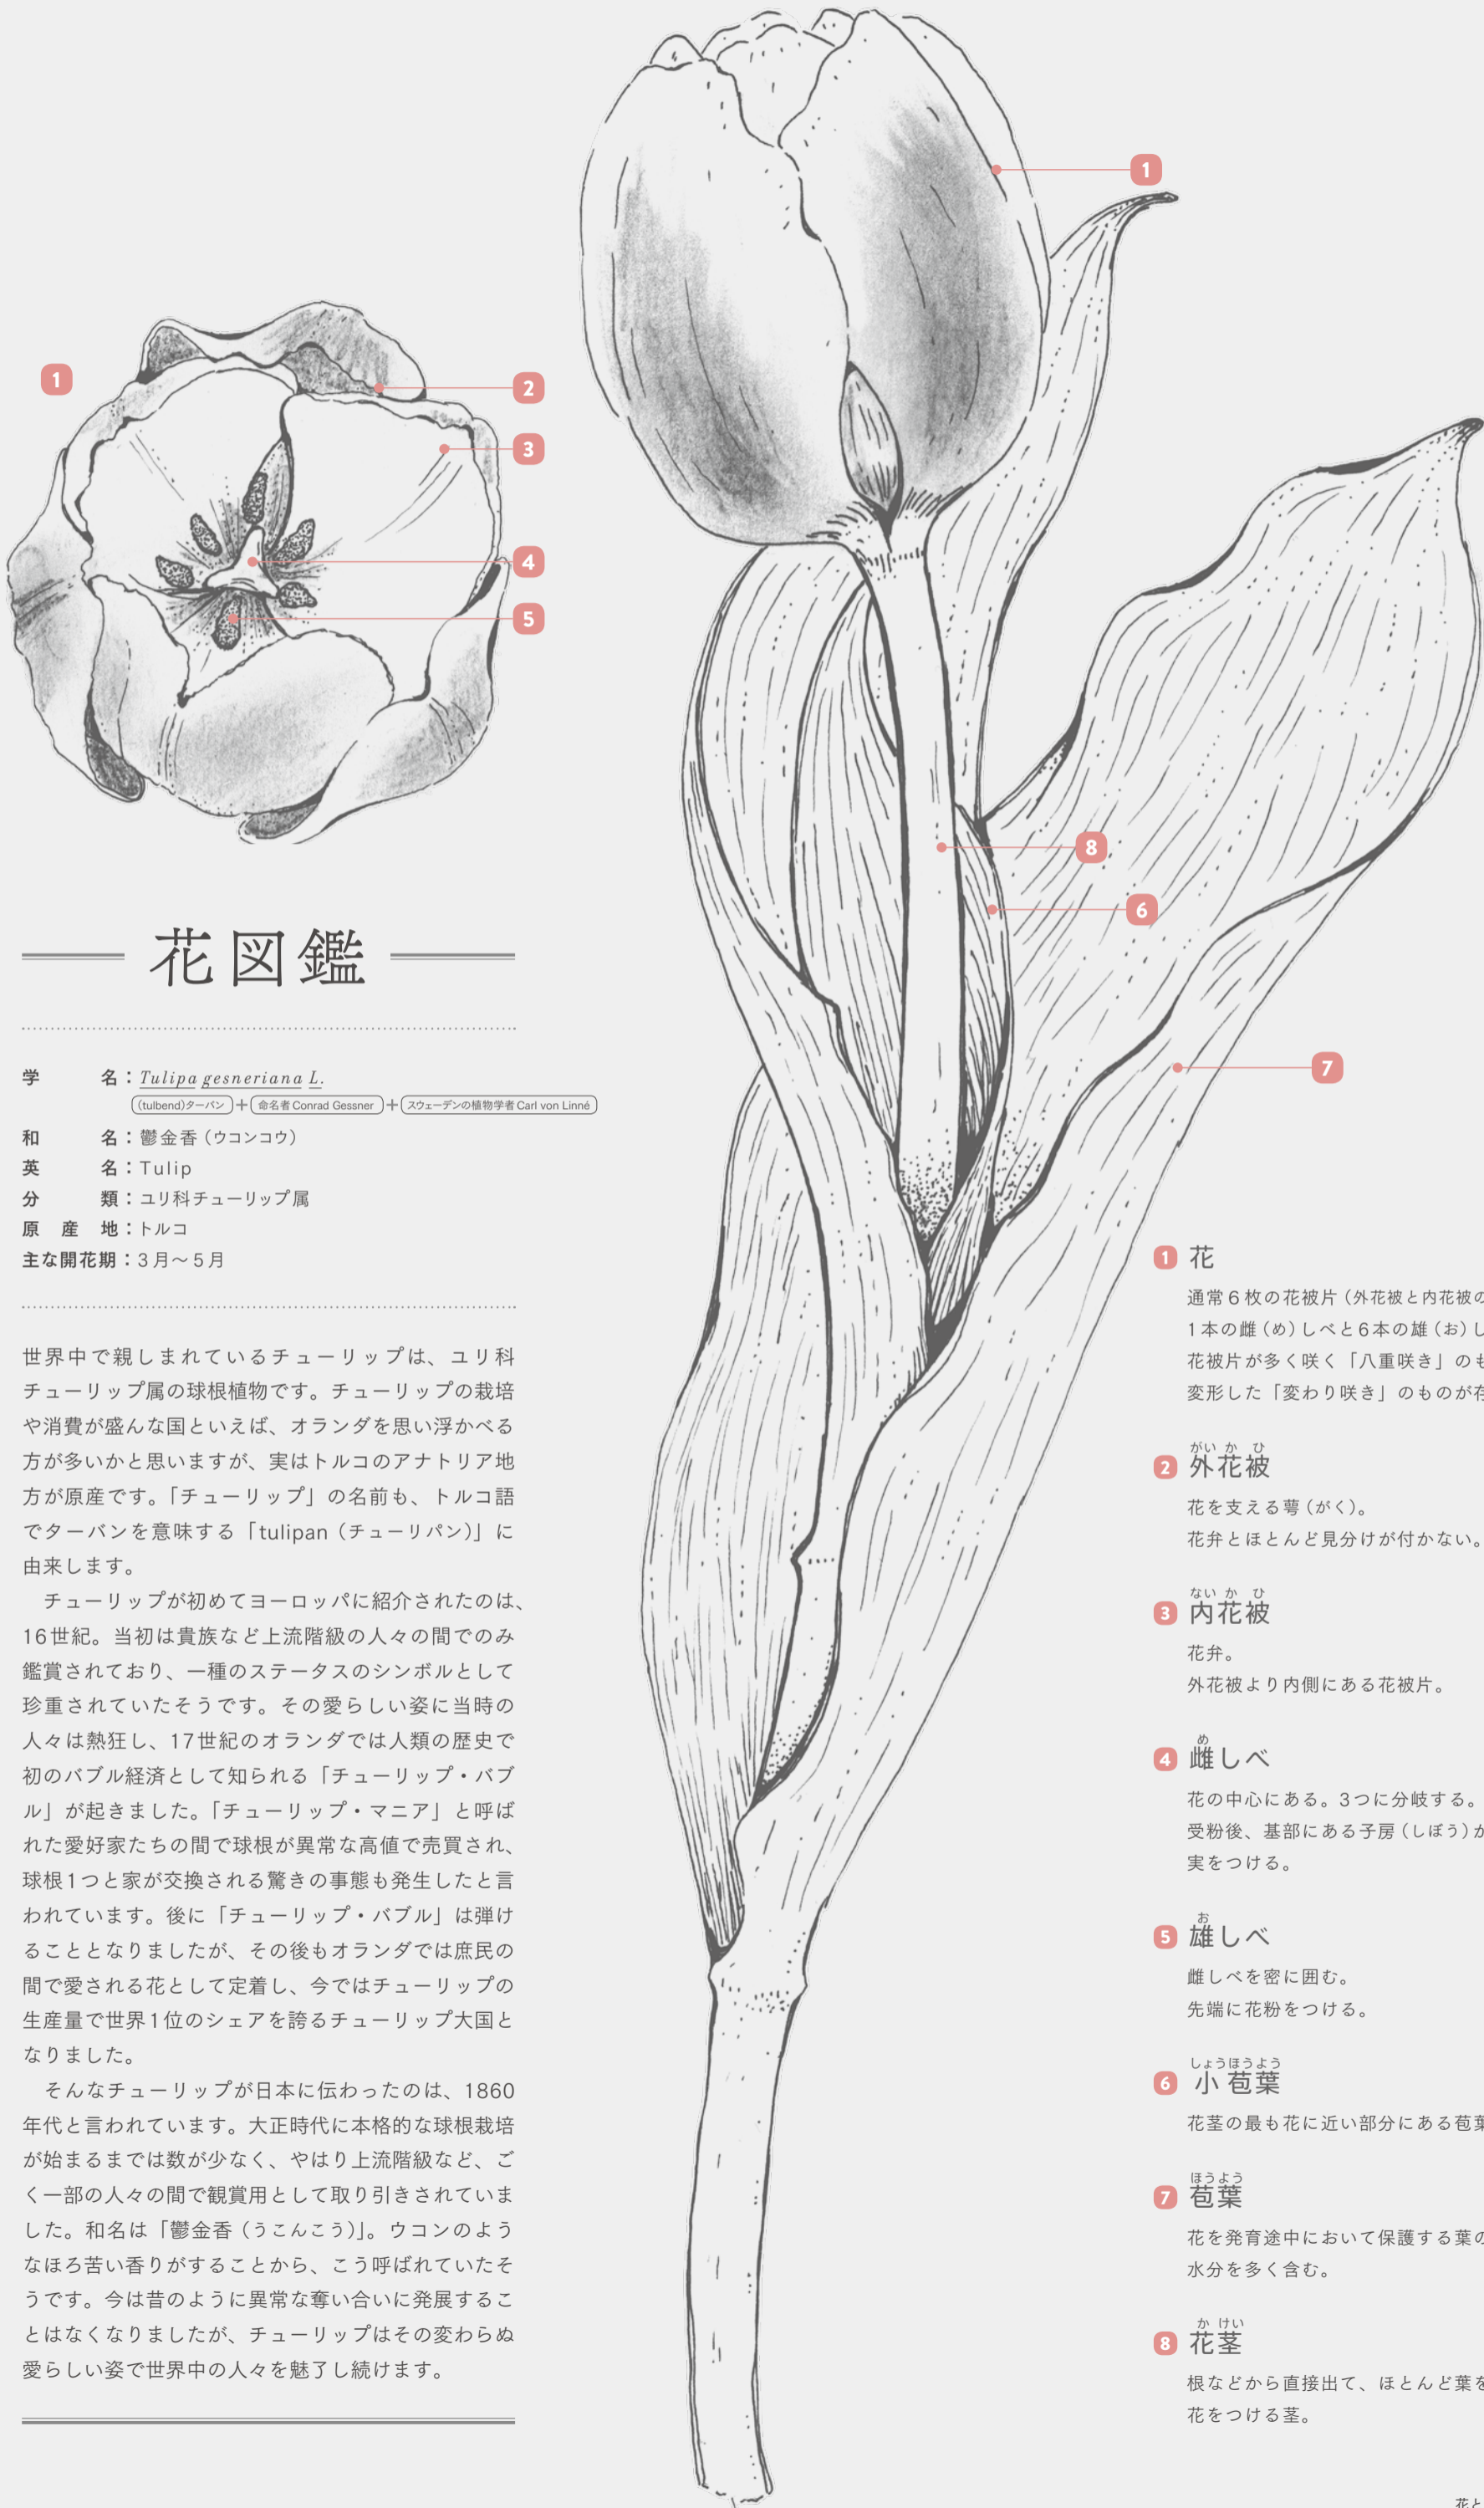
1
2
3
4
5

1
8
6
7

花図鑑

学　名：*Tulipa gesneriana L.*
(tulbend)ターバン ＋ 命名者 Conrad Gessner ＋ スウェーデンの植物学者 Carl von Linné
和　名：鬱金香（ウコンコウ）
英　名：Tulip
分　類：ユリ科チューリップ属
原 産 地：トルコ
主な開花期：3月〜5月

世界中で親しまれているチューリップは、ユリ科チューリップ属の球根植物です。チューリップの栽培や消費が盛んな国といえば、オランダを思い浮かべる方が多いかと思いますが、実はトルコのアナトリア地方が原産です。「チューリップ」の名前も、トルコ語でターバンを意味する「tulipan（チューリパン）」に由来します。

チューリップが初めてヨーロッパに紹介されたのは、16世紀。当初は貴族など上流階級の人々の間でのみ鑑賞されており、一種のステータスのシンボルとして珍重されていたそうです。その愛らしい姿に当時の人々は熱狂し、17世紀のオランダでは人類の歴史で初のバブル経済として知られる「チューリップ・バブル」が起きました。「チューリップ・マニア」と呼ばれた愛好家たちの間で球根が異常な高値で売買され、球根1つと家が交換される驚きの事態も発生したと言われています。後に「チューリップ・バブル」は弾けることとなりましたが、その後もオランダでは庶民の間で愛される花として定着し、今ではチューリップの生産量で世界1位のシェアを誇るチューリップ大国となりました。

そんなチューリップが日本に伝わったのは、1860年代と言われています。大正時代に本格的な球根栽培が始まるまでは数が少なく、やはり上流階級など、ごく一部の人々の間で観賞用として取り引きされていました。和名は「鬱金香（うこんこう）」。ウコンのようなほろ苦い香りがすることから、こう呼ばれていたそうです。今は昔のように異常な奪い合いに発展することはなくなりましたが、チューリップはその変わらぬ愛らしい姿で世界中の人々を魅了し続けます。

1 花
通常6枚の花被片（外花被と内花被の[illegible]
1本の雌（め）しべと6本の雄（お）し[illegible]
花被片が多く咲く「八重咲き」のも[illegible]
変形した「変わり咲き」のものが存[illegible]

2 外花被（がいかひ）
花を支える萼（がく）。
花弁とほとんど見分けが付かない。

3 内花被（ないかひ）
花弁。
外花被より内側にある花被片。

4 雌（め）しべ
花の中心にある。3つに分岐する。
受粉後、基部にある子房（しぼう）が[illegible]
実をつける。

5 雄（お）しべ
雌しべを密に囲む。
先端に花粉をつける。

6 小苞葉（しょうほうよう）
花茎の最も花に近い部分にある苞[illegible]

7 苞葉（ほうよう）
花を発育途中において保護する葉の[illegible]
水分を多く含む。

8 花茎（かけい）
根などから直接出て、ほとんど葉を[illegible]
花をつける茎。

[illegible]